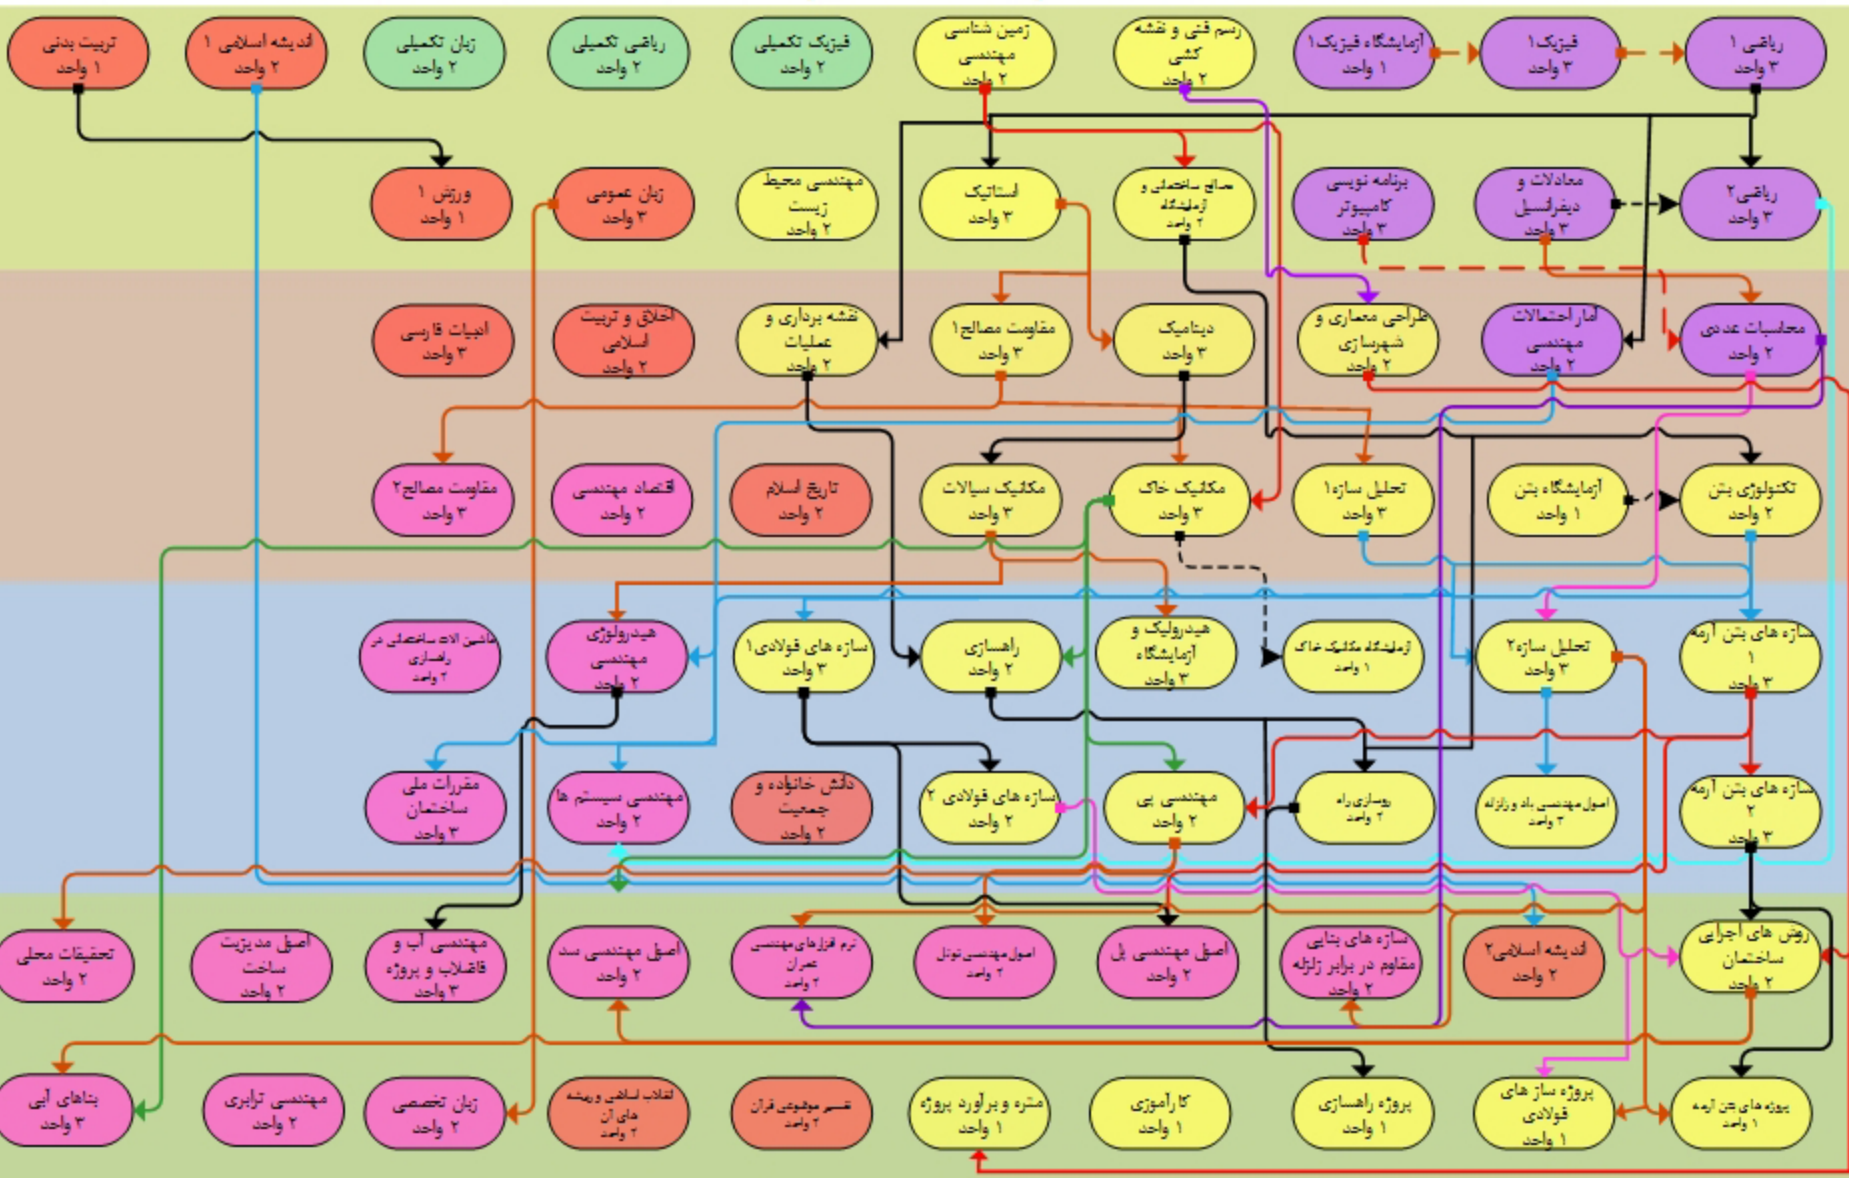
ریاضی ۱
۳ واحد

فیزیک۱
۳ واحد

آزمایشگاه فیزیک۱
۱ واحد

رسم فنی و نقشه کشی
۲ واحد

زمین شناسی مهندسی
۲ واحد

فیزیک تکمیلی
۲ واحد

ریاضی تکمیلی
۲ واحد

زبان تکمیلی
۲ واحد

اندیشه اسلامی ۱
۲ واحد

تربیت بدنی
۱ واحد

ریاضی۲
۳ واحد

معادلات و دیفرانسیل
۳ واحد

برنامه نویسی کامپیوتر
۳ واحد

مصالح ساختمانی و آزمایشگاه
۲ واحد

استاتیک
۳ واحد

مهندسی محیط زیست
۲ واحد

زبان عمومی
۳ واحد

ورزش ۱
۱ واحد

محاسبات عددی
۲ واحد

آمار احتمالات مهندسی
۲ واحد

طراحی معماری و شهرسازی
۲ واحد

دینامیک
۳ واحد

مقاومت مصالح۱
۳ واحد

نقشه برداری و عملیات
۲ واحد

اخلاق و تربیت اسلامی
۲ واحد

ادبیات فارسی
۳ واحد

تکنولوژی بتن
۲ واحد

آزمایشگاه بتن
۱ واحد

تحلیل سازه۱
۳ واحد

مکانیک خاک
۳ واحد

مکانیک سیالات
۳ واحد

تاریخ اسلام
۲ واحد

اقتصاد مهندسی
۲ واحد

مقاومت مصالح۲
۳ واحد

سازه های بتن آرمه ۱
۳ واحد

تحلیل سازه۲
۳ واحد

آزمایشگاه مکانیک خاک
۱ واحد

هیدرولیک و آزمایشگاه
۳ واحد

راهسازی
۲ واحد

سازه های فولادی۱
۳ واحد

هیدرولوژی مهندسی
۲ واحد

ماشین آلات ساختمانی در راهسازی
۲ واحد

سازه های بتن آرمه ۲
۳ واحد

اصول مهندسی باد و زلزله
۲ واحد

روسازی راه
۲ واحد

مهندسی پی
۲ واحد

سازه های فولادی ۲
۲ واحد

دانش خانواده و جمعیت
۲ واحد

مهندسی سیستم ها
۲ واحد

مقررات ملی ساختمان
۳ واحد

روش های اجرای ساختمان
۲ واحد

اندیشه اسلامی۲
۲ واحد

سازه های بنایی مقاوم در برابر زلزله
۲ واحد

اصول مهندسی پل
۲ واحد

اصول مهندسی تونل
۲ واحد

نرم افزارهای مهندسی عمران
۲ واحد

اصول مهندسی سد
۲ واحد

مهندسی آب و فاضلاب و پروژه
۳ واحد

اصول مدیریت ساخت
۲ واحد

تحقیقات محلی
۲ واحد

پروژه های بتن آرمه
۱ واحد

پروژه ساز های فولادی
۱ واحد

پروژه راهسازی
۱ واحد

کارآموزی
۱ واحد

متره و برآورد پروژه
۱ واحد

تفسیر موضوعی قرآن
۲ واحد

انقلاب اسلامی و ریشه های آن
۲ واحد

زبان تخصصی
۲ واحد

مهندسی ترابری
۲ واحد

بناهای آبی
۳ واحد